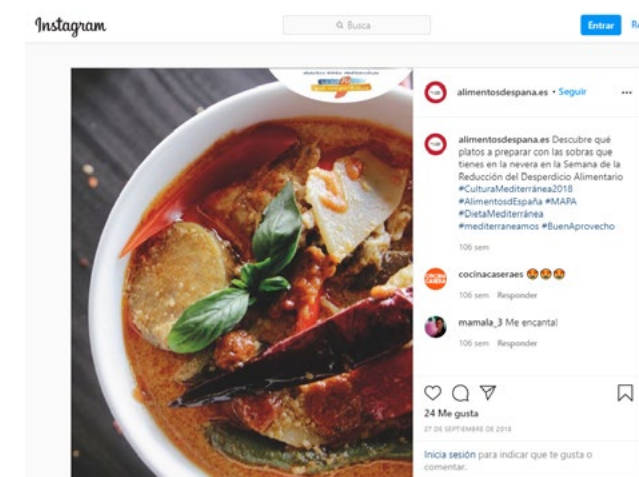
Instagram

Busca

Entrar

alimentosdespana.es • Seguir

alimentosdespana.es Descubre qué platos a preparar con las sobras que tienes en la nevera en la Semana de la Reducción del Desperdicio Alimentario #CulturaMediterránea2018 #AlimentosdEspaña #MAPA #DietaMediterránea #mediterraneamos #BuenAprovecho

106 sem

cocinacaseraes 😍😍😍

106 sem Responder

mamala_3 Me encanta!

106 sem Responder

24 Me gusta

27 DE SEPTIEMBRE DE 2018

Inicia sesión para indicar que te gusta o comentar.